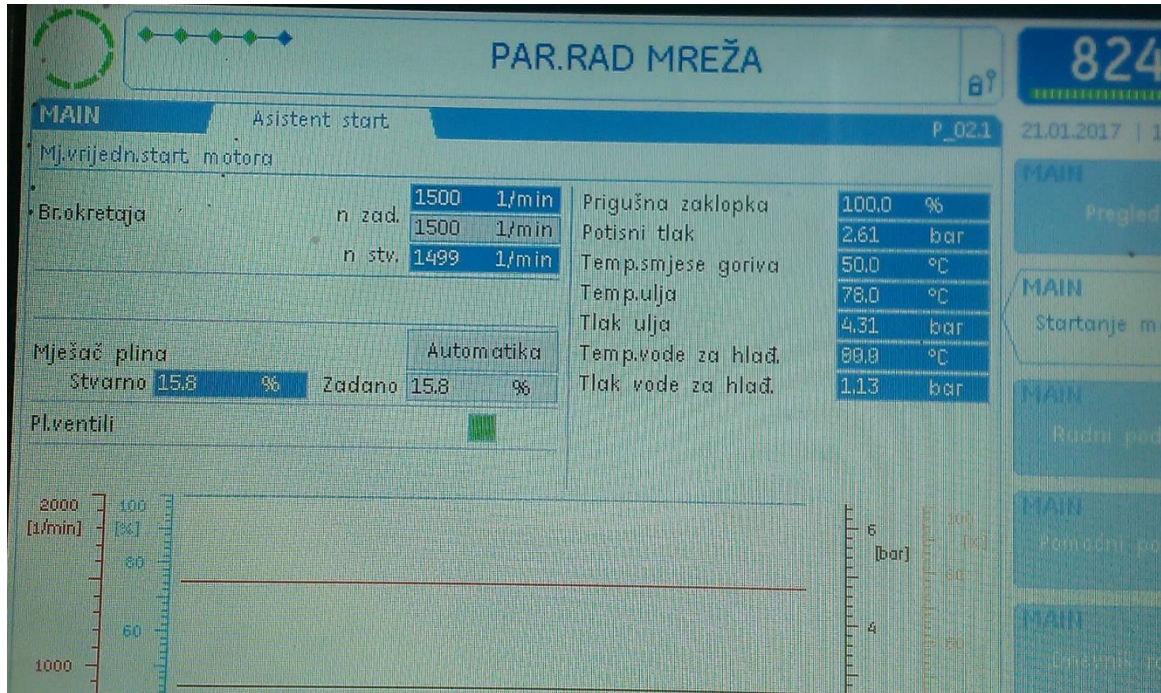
PAR.RAD MREŽA

824

MAIN

Asistent start

P_02.1

21.01.2017 | 1

Mj.vrijedn.start motora

Br.okretaja

| | | |
|---|---|---|
| | 1500 | 1/min |
| n zad. | 1500 | 1/min |
| n stv. | 1499 | 1/min |

| | | |
|---|---|---|
| Prigušna zaklopka | 100.0 | % |
| Potisni tlak | 2.61 | bar |
| Temp.smjese goriva | 50.0 | °C |
| Temp.ulja | 78.0 | °C |
| Tlak ulja | 4.31 | bar |
| Temp.vode za hlađ. | 80.8 | °C |
| Tlak vode za hlađ. | 1.13 | bar |

Mješač plina

Automatika

Stvarno 15.8 %

Zadano 15.8 %

Pl.ventili

MAIN

Pregled

MAIN

Startanje m

MAIN

Radni pod

MAIN

Pomoćni po

MAIN

Energija ro

2000

[1/min]

100

[%]

80

60

1000

6

[bar]

4

100

[%]

80

60